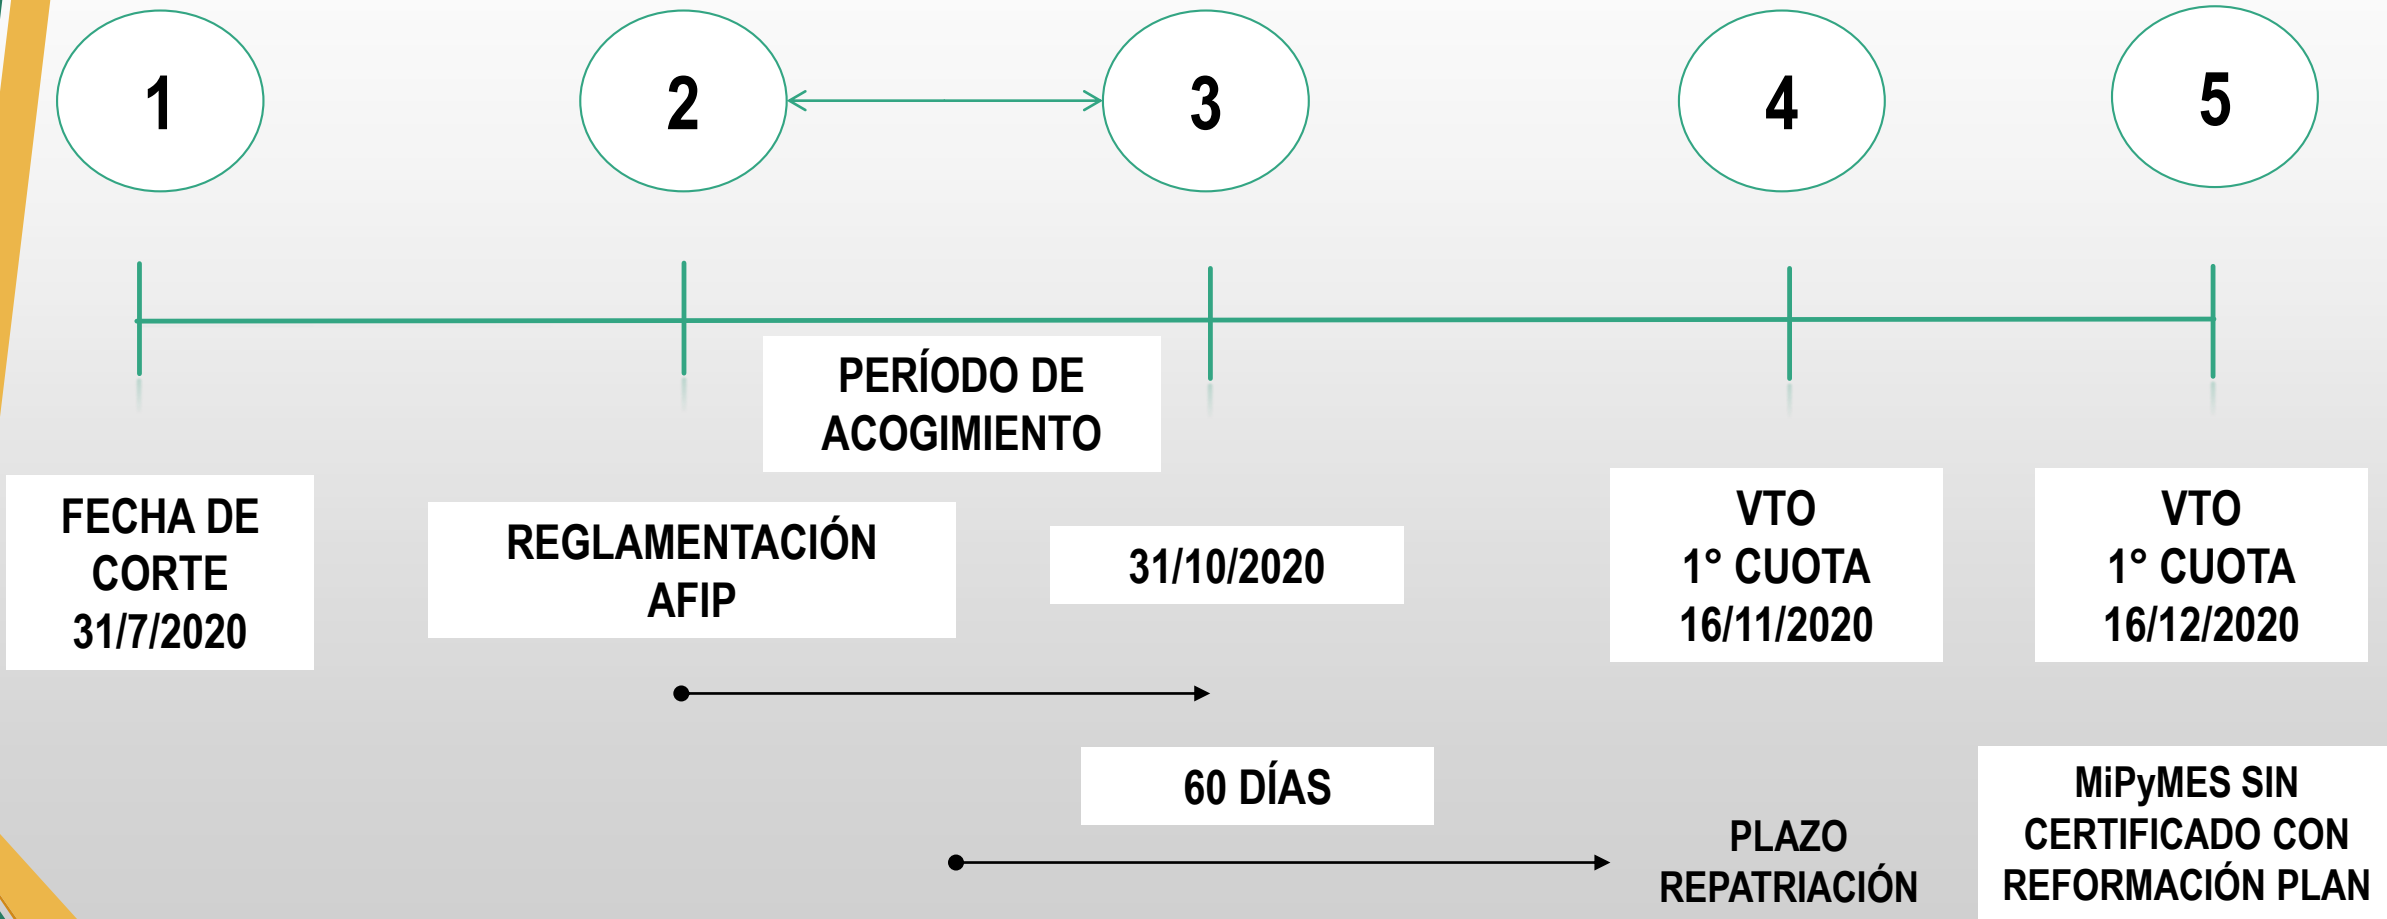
1

2

3

4

5

PERÍODO DE ACOGIMIENTO

FECHA DE CORTE 31/7/2020

REGLAMENTACIÓN AFIP

31/10/2020

VTO 1° CUOTA 16/11/2020

VTO 1° CUOTA 16/12/2020

60 DÍAS

PLAZO REPATRIACIÓN

MiPyMES SIN CERTIFICADO CON REFORMACIÓN PLAN